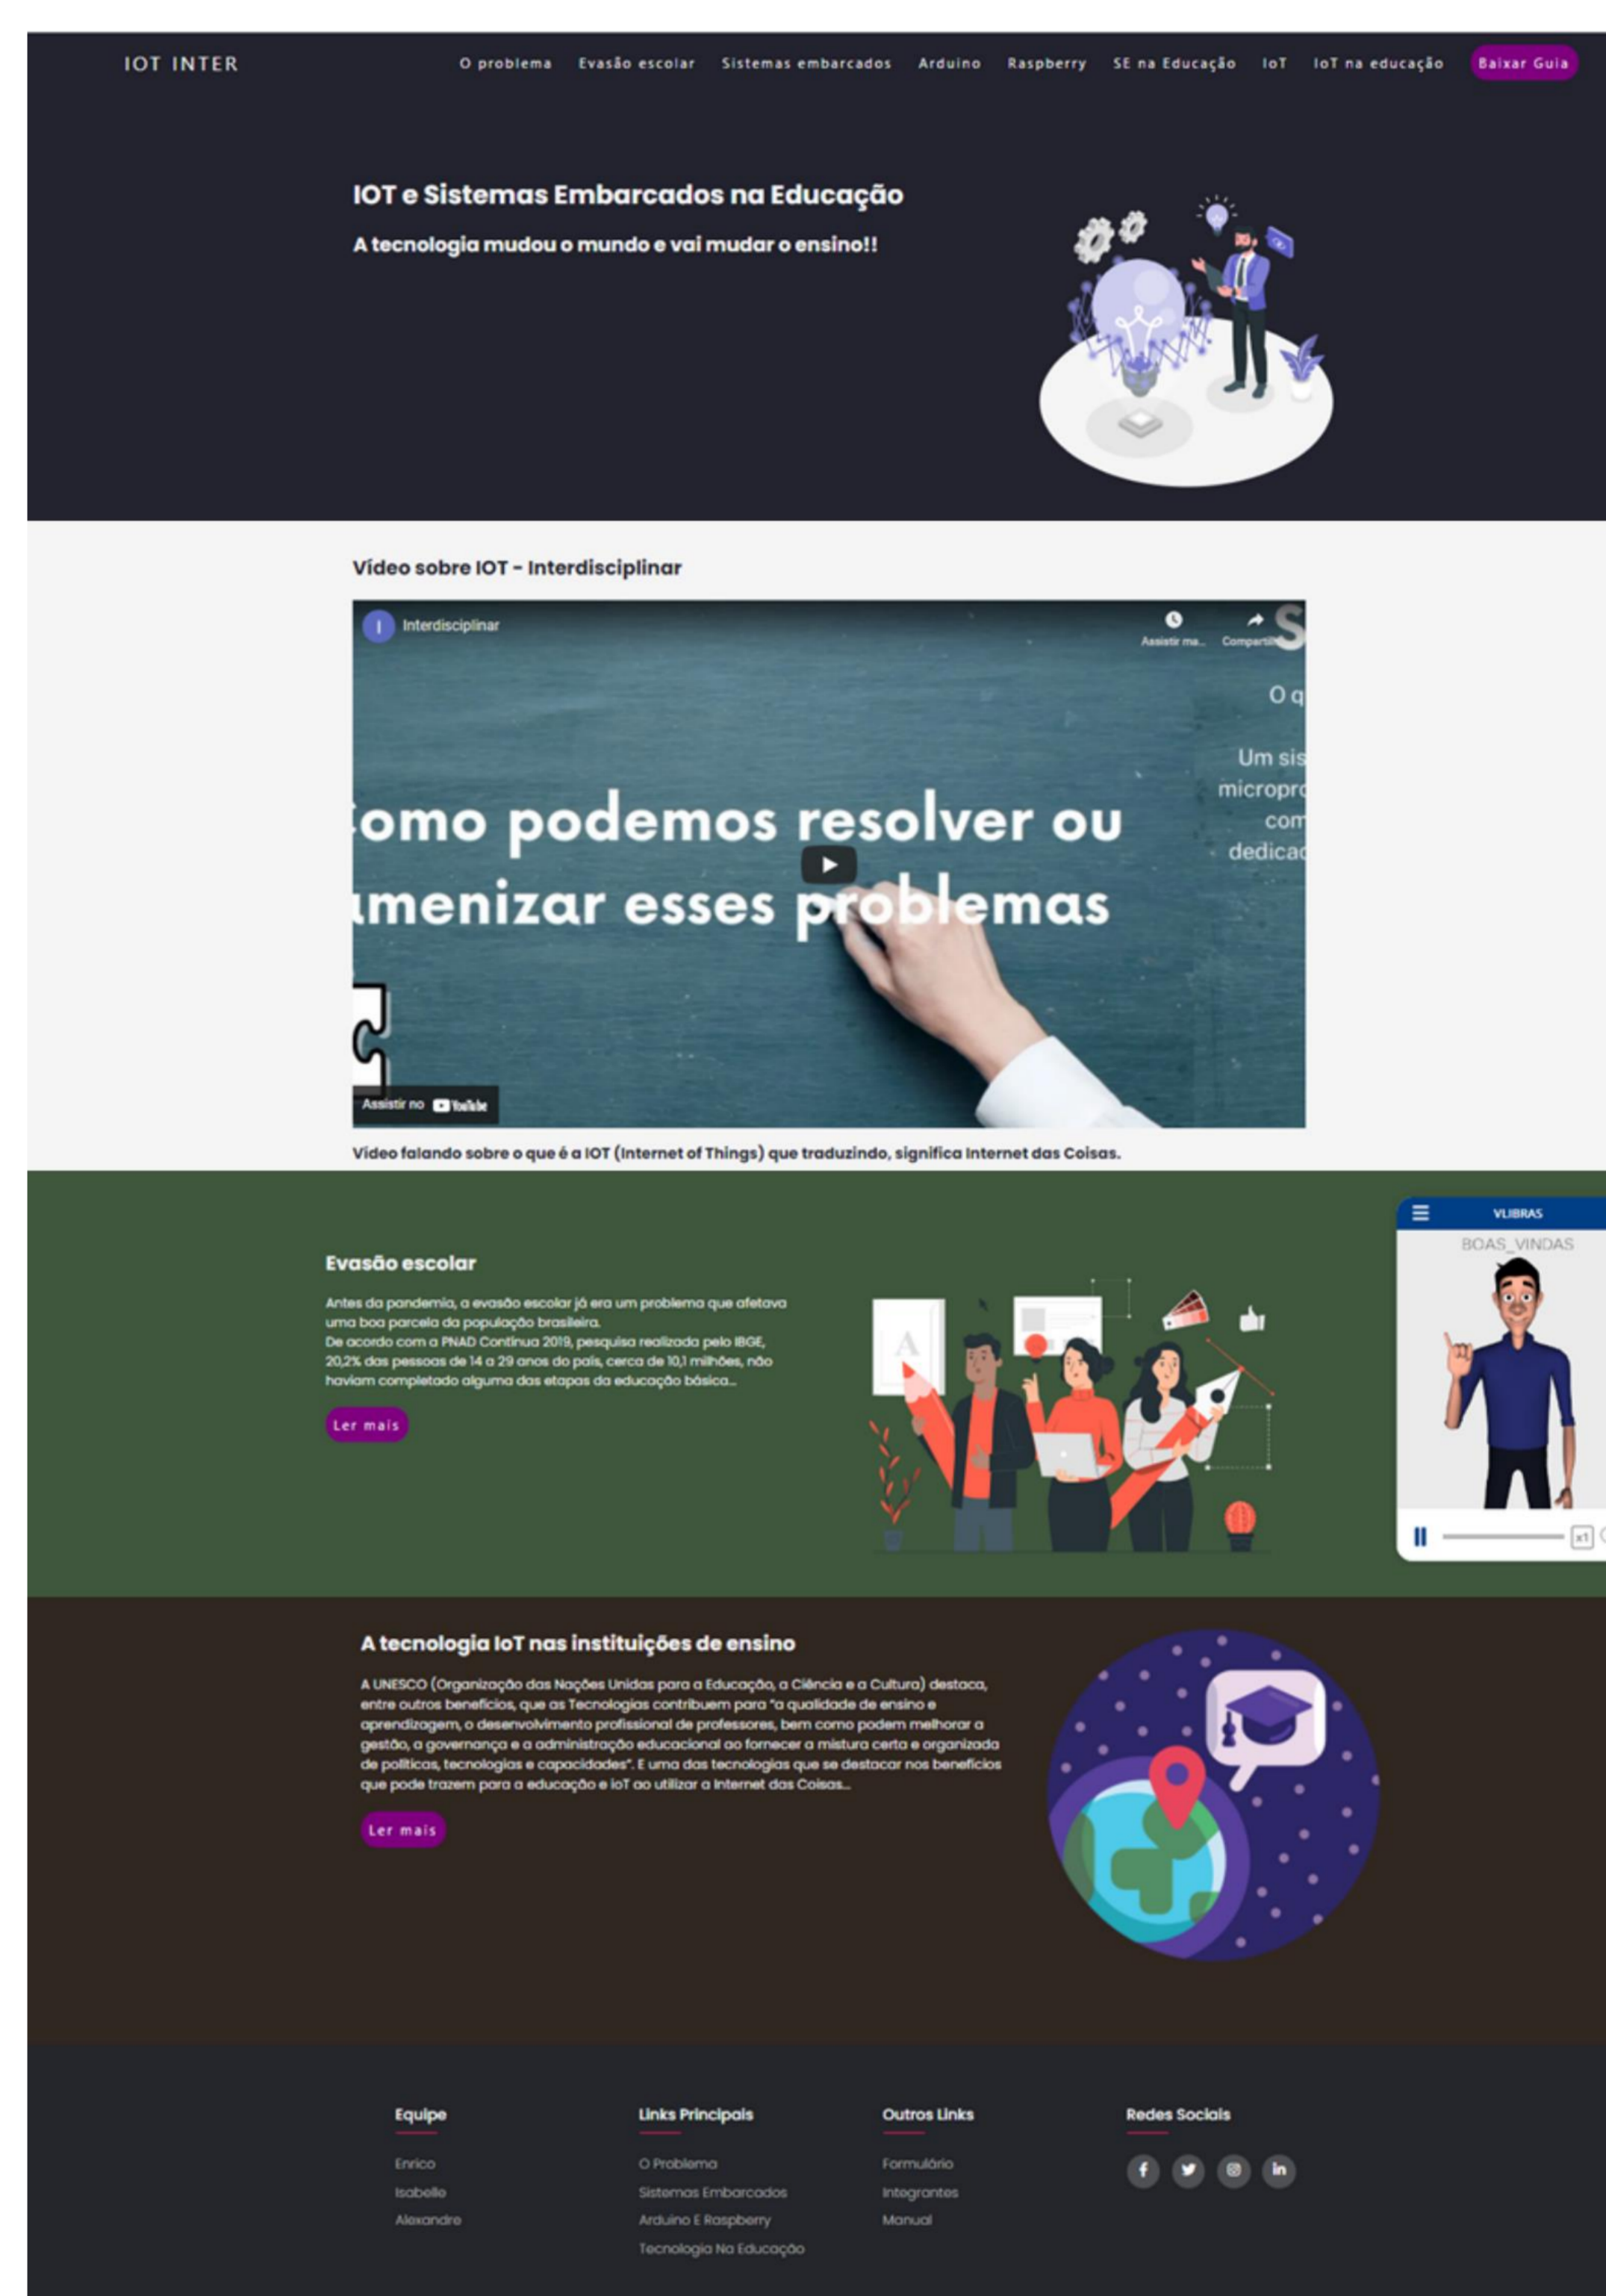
IOT INTER

O problema Evasão escolar Sistemas embarcados Arduino Raspberry SE na Educação IoT IoT na educação Baixar Guia

IOT e Sistemas Embarcados na Educação

A tecnologia mudou o mundo e vai mudar o ensino!!

Vídeo sobre IOT - Interdisciplinar

Interdisciplinar

Assistir ma... Comparti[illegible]

omo podemos resolver ou
menizar esses problemas

O q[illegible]

Um sis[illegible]
micropr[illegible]
com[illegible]
dedica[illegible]

Assistir no YouTube

Vídeo falando sobre o que é a IOT (Internet of Things) que traduzindo, significa Internet das Coisas.

Evasão escolar

Antes da pandemia, a evasão escolar já era um problema que afetava uma boa parcela da população brasileira.
De acordo com a PNAD Contínua 2019, pesquisa realizada pelo IBGE, 20,2% das pessoas de 14 a 29 anos do país, cerca de 10,1 milhões, não haviam completado alguma das etapas da educação básica...

Ler mais

VLIBRAS
BOAS_VINDAS

A tecnologia IoT nas instituições de ensino

A UNESCO (Organização das Nações Unidas para a Educação, a Ciência e a Cultura) destaca, entre outros benefícios, que as Tecnologias contribuem para "a qualidade de ensino e aprendizagem, o desenvolvimento profissional de professores, bem como podem melhorar a gestão, a governança e a administração educacional ao fornecer a mistura certa e organizada de políticas, tecnologias e capacidades". E uma das tecnologias que se destacar nos benefícios que pode trazem para a educação e IoT ao utilizar a Internet das Coisas...

Ler mais

Equipe
Enrico
Isabelle
Alexandre

Links Principais
O Problema
Sistemas Embarcados
Arduino E Raspberry
Tecnologia Na Educação

Outros Links
Formulário
Integrantes
Manual

Redes Sociais